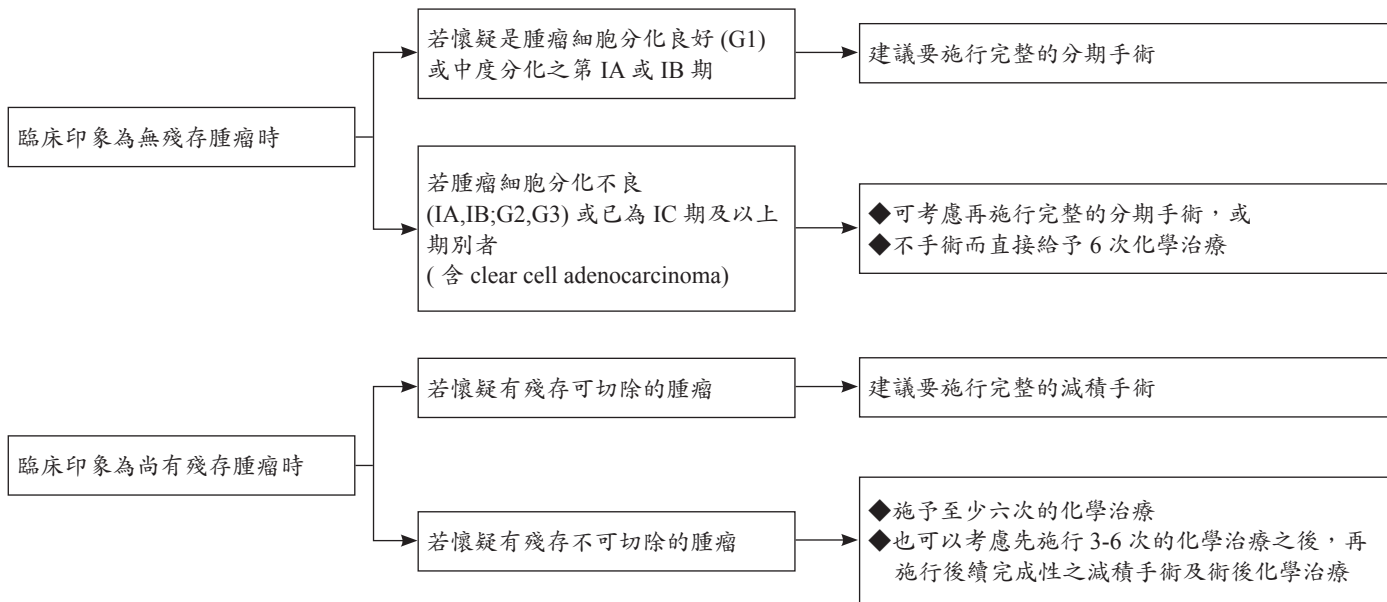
臨床印象為無殘存腫瘤時

若懷疑是腫瘤細胞分化良好 (G1) 或中度分化之第 IA 或 IB 期

建議要施行完整的分期手術

若腫瘤細胞分化不良 (IA,IB;G2,G3) 或已為 IC 期及以上期別者 ( 含 clear cell adenocarcinoma)

◆可考慮再施行完整的分期手術，或
◆不手術而直接給予 6 次化學治療

臨床印象為尚有殘存腫瘤時

若懷疑有殘存可切除的腫瘤

建議要施行完整的減積手術

若懷疑有殘存不可切除的腫瘤

◆施予至少六次的化學治療
◆也可以考慮先施行 3-6 次的化學治療之後，再施行後續完成性之減積手術及術後化學治療